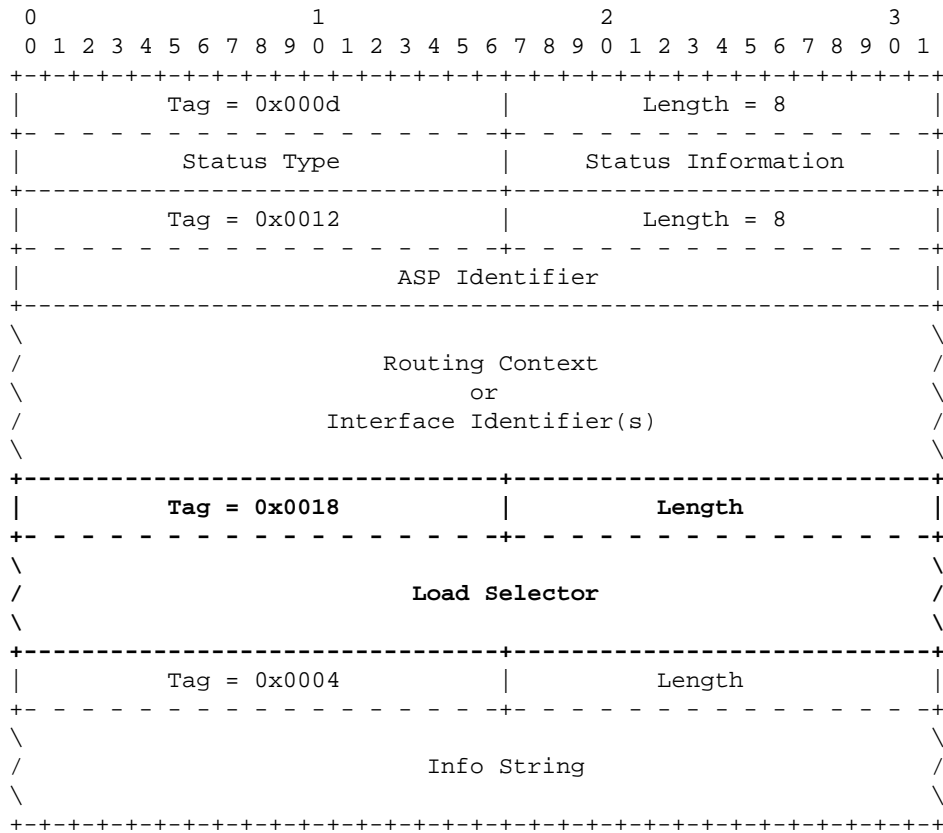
0 1 2 3
0 1 2 3 4 5 6 7 8 9 0 1 2 3 4 5 6 7 8 9 0 1 2 3 4 5 6 7 8 9 0 1

| Tag = 0x000d | Length = 8 |
|---|---|
| Status Type | Status Information |
| Tag = 0x0012 | Length = 8 |
| ASP Identifier | |
| Routing Context or Interface Identifier(s) | |
| **Tag = 0x0018** | **Length** |
| **Load Selector** | |
| Tag = 0x0004 | Length |
| Info String | |